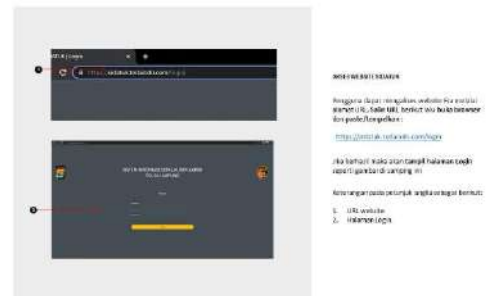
SIOT | Login

https://sotabatt.kotabekasi.com/login

❶

❷

SISTEM INFORMASI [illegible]

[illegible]

AKSES WEBSITE SIOTABATT

Pengguna dapat mengakses website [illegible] melalui alamat URL. Salin URL berikut lalu buka browser dan paste/tempelkan :

https://siotabatt.kotabekasi.com/login

Jika berhasil maka akan tampil halaman login seperti gambar di samping ini.

Keterangan pada petunjuk angka sebagai berikut:

1. URL website
2. Halaman Login